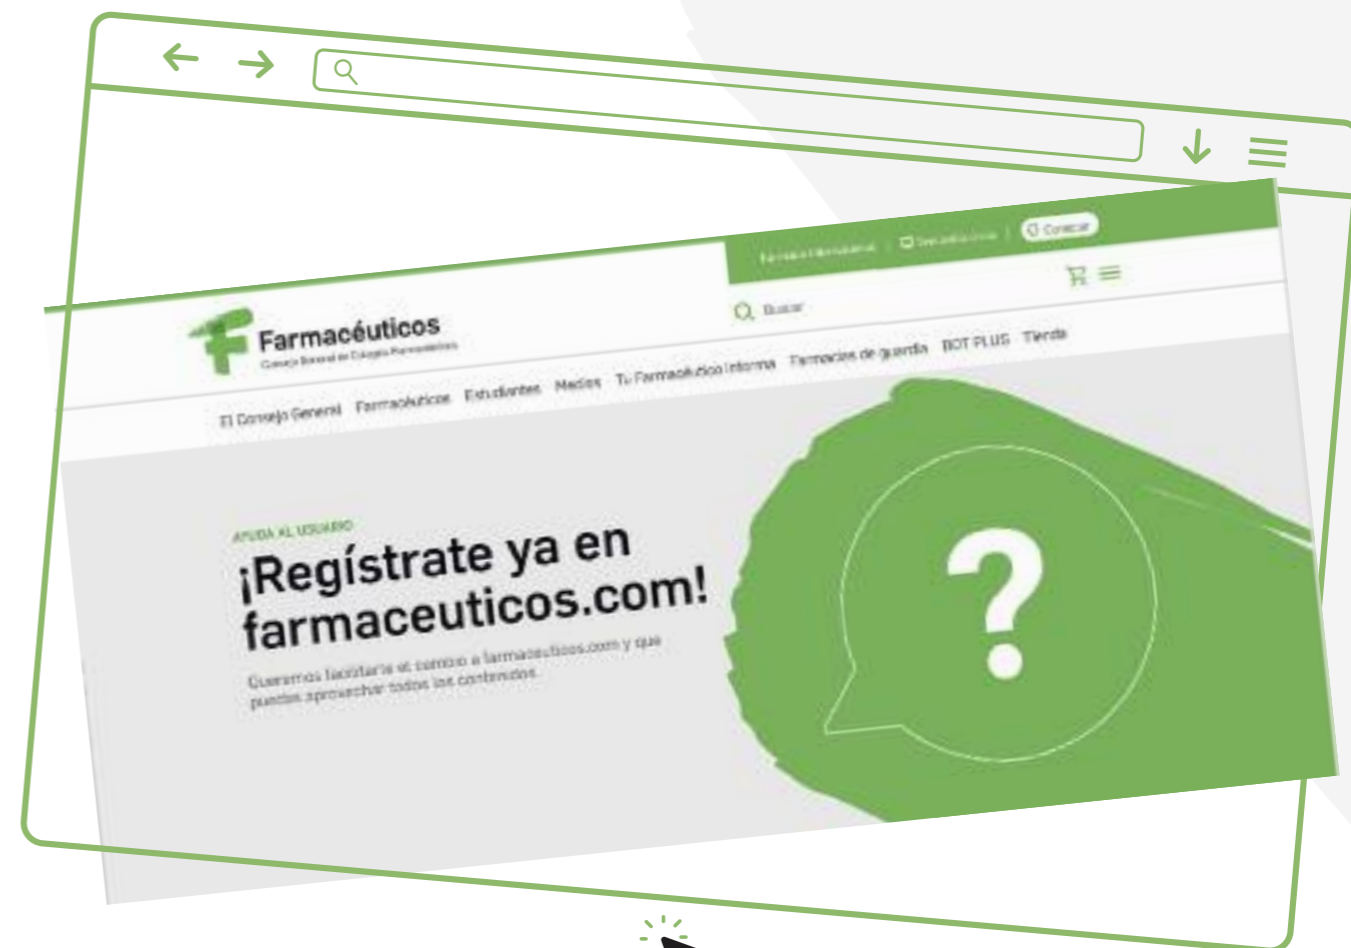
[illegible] | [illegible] | Conectar

Buscar

Farmacéuticos
Consejo General de Colegios Farmacéuticos

El Consejo General | Farmacéuticos | Estudiantes | Medios | Tu Farmacéutico Informa | Farmacias de guardia | BOT PLUS | Tienda

AYUDA AL USUARIO

¡Regístrate ya en farmaceuticos.com!

Queremos facilitarte el cambio a farmaceuticos.com y que puedas aprovechar todos los contenidos.

?